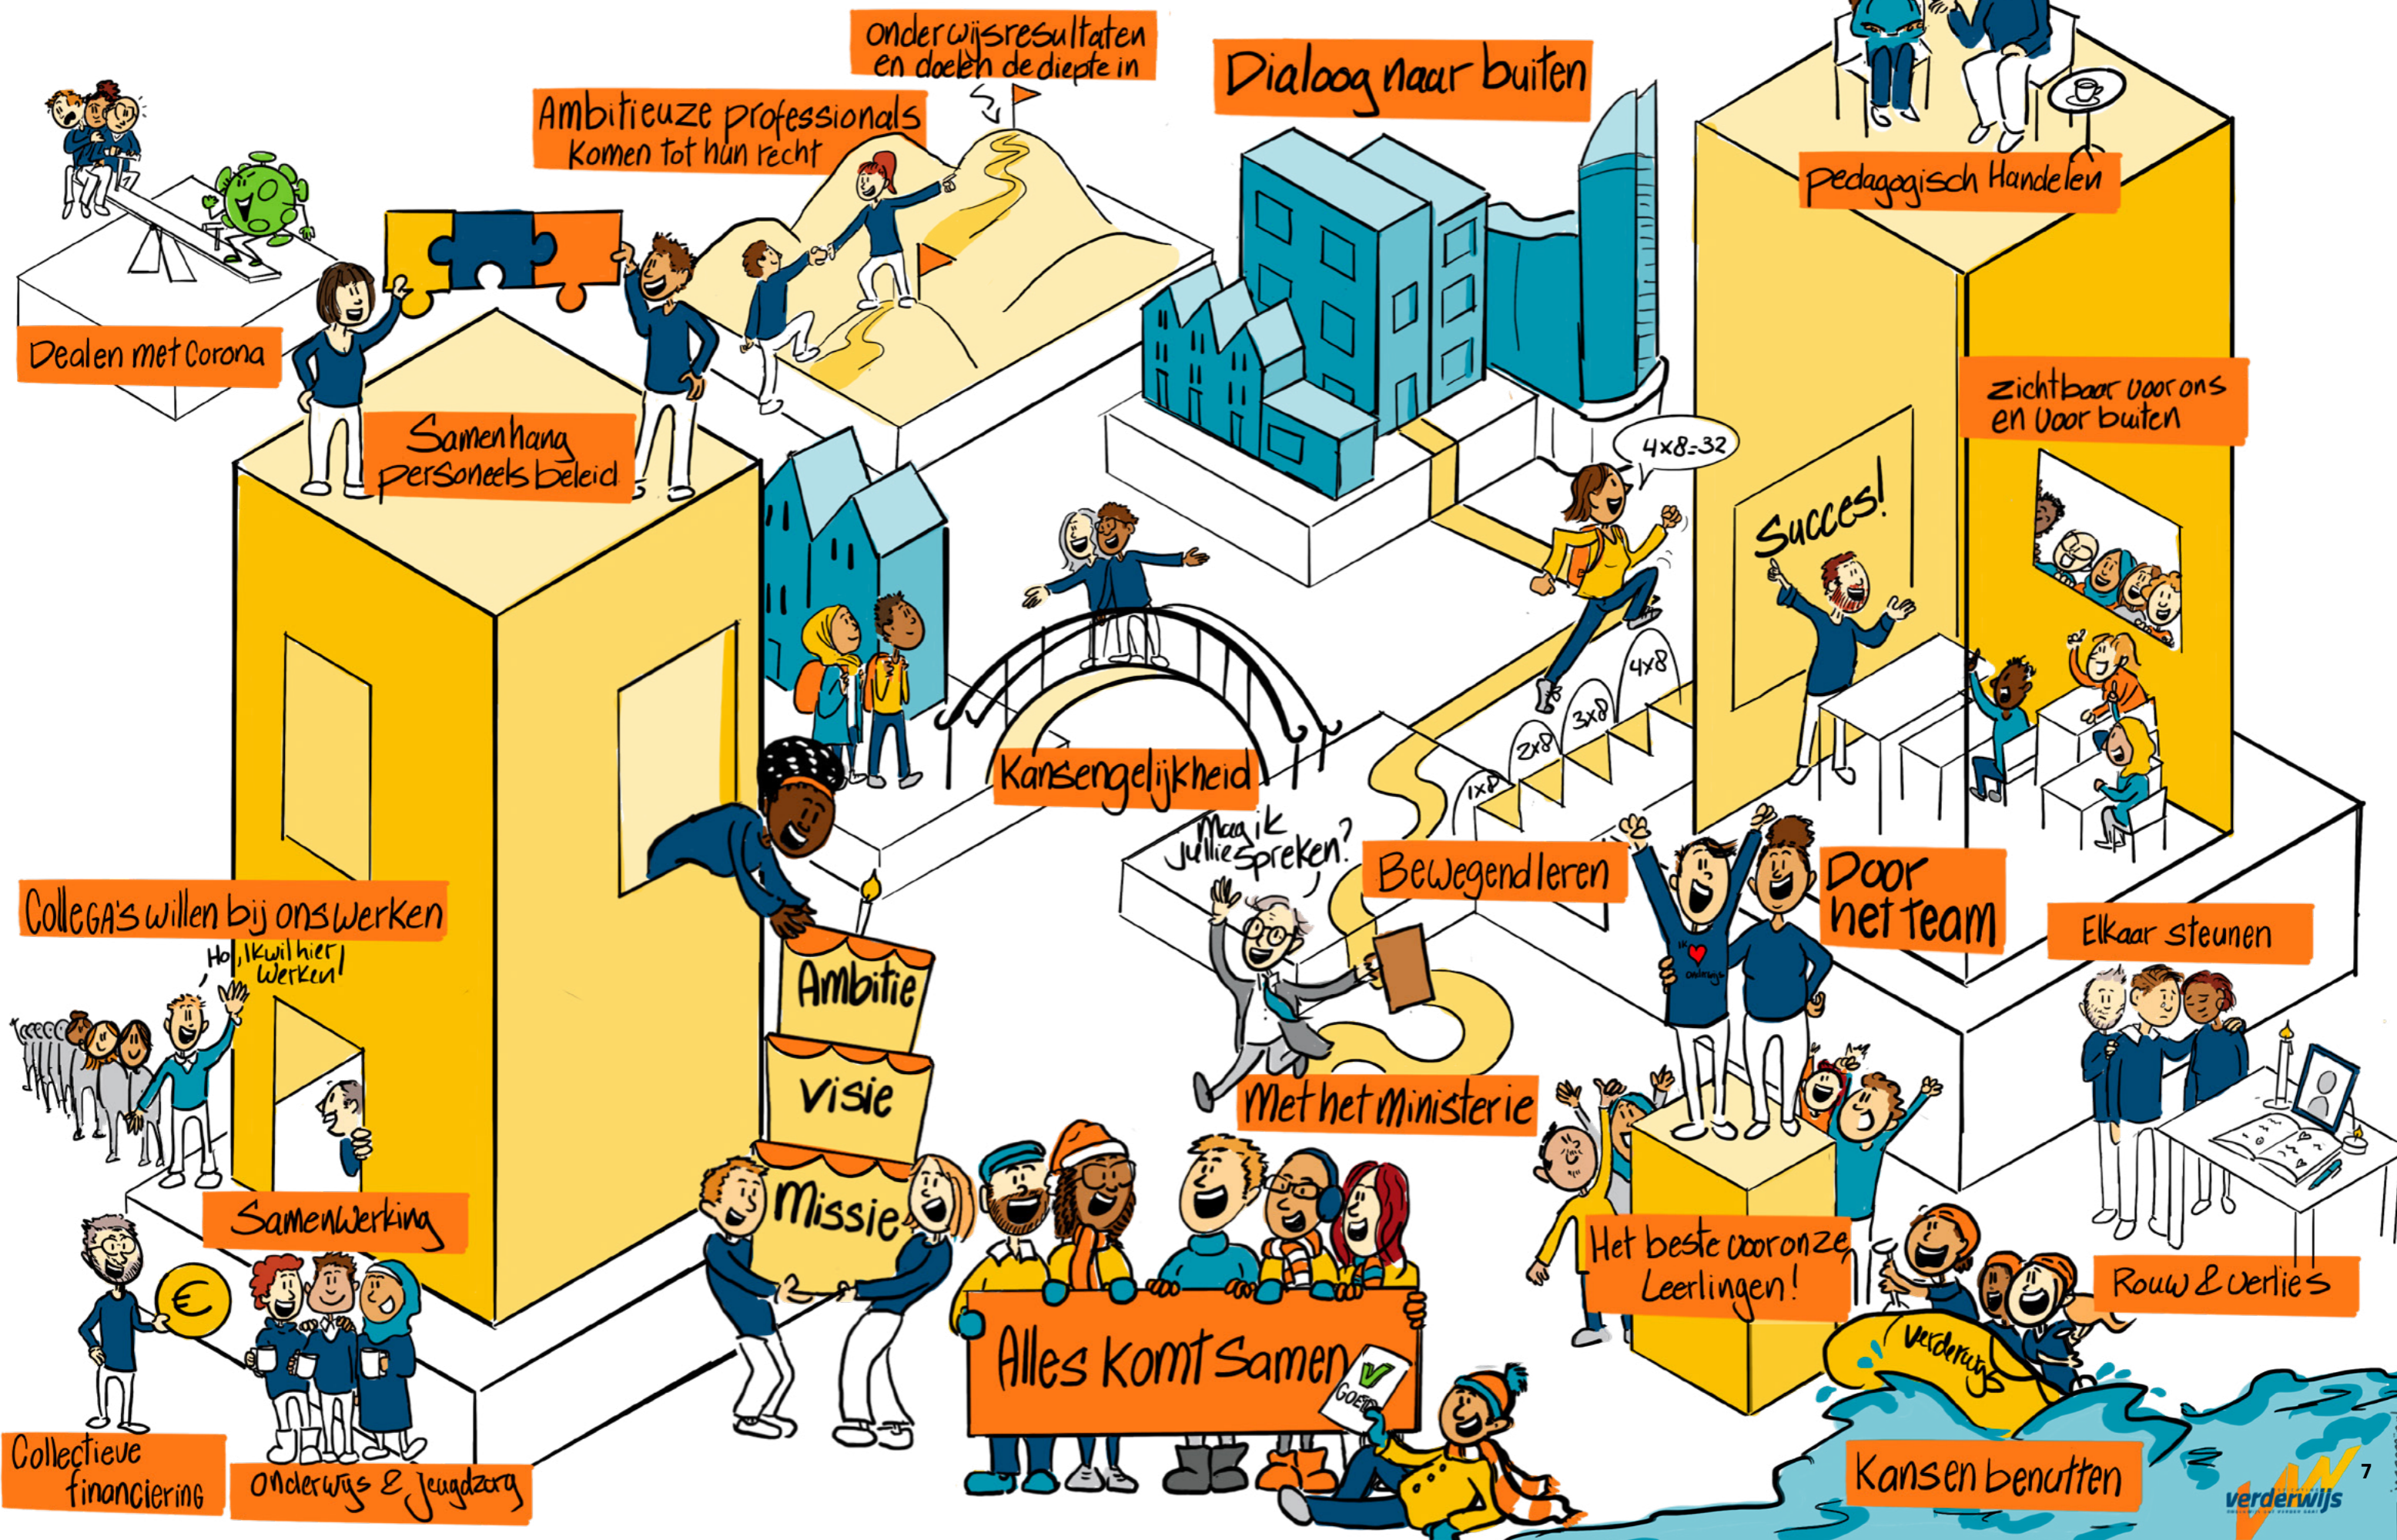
Onderwijsresultaten en doelen de diepte in

Dialoog naar buiten

Ambitieuze professionals komen tot hun recht

Pedagogisch Handelen

Dealen met Corona

Samenhang personeelsbeleid

Zichtbaar voor ons en voor buiten

4x8=32

Succes!

Kansengelijkheid

1x8

2x8

3x8

4x8

Mag ik jullie spreken?

Bewegend leren

Door het team

Collega's willen bij ons werken

Ho, ik wil hier werken!

Ambitie

Visie

Missie

Elkaar steunen

Met het ministerie

Samenwerking

Het beste voor onze Leerlingen!

Rouw & Verlies

Alles komt samen

Collectieve financiering

Onderwijs & Jeugdzorg

Verderwijs

Kansen benutten

verderwijs

7